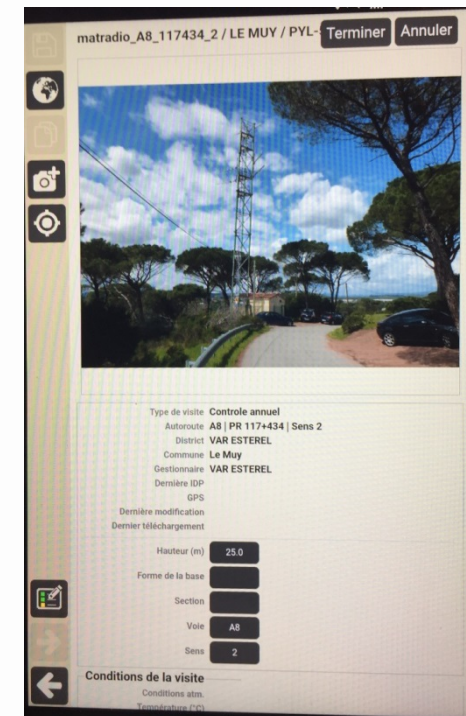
matradio_A8_117434_2 / LE MUY / PYL-

Terminer

Annuler

Type de visite Controle annuel
Autoroute A8 | PR 117+434 | Sens 2
District VAR ESTEREL
Commune Le Muy
Gestionnaire VAR ESTEREL
Dernière IDP
GPS
Dernière modification
Dernier téléchargement

Hauteur (m) 25.0
Forme de la base
Section
Voie A8
Sens 2

Conditions de la visite
Conditions atm.
Température (°C)